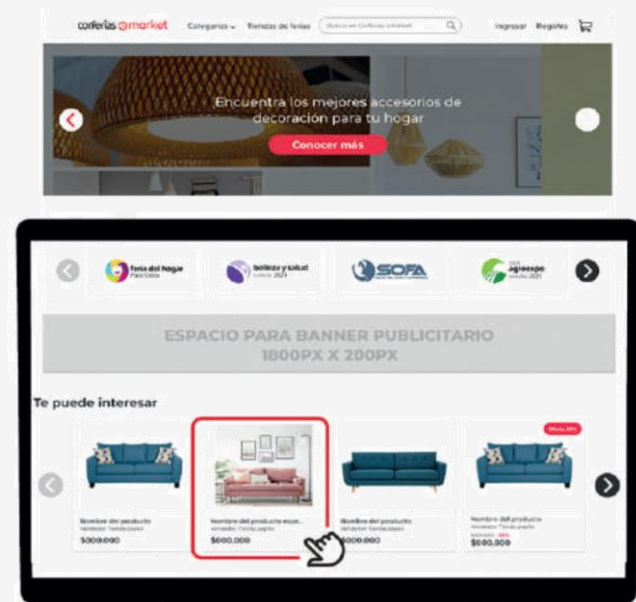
corferias market  Categorías  Tiendas de ferias  Buscar en Corferias market  Ingresar  Registro

Encuentra los mejores accesorios de decoración para tu hogar

Conocer más

feria del hogar
belleza y salud
SOFA
agroexpo

ESPACIO PARA BANNER PUBLICITARIO 1800PX X 200PX

Te puede interesar

Oferta 20%

Nombre del producto
Vendedor: Tienda pepito
$300.000

Nombre del producto expo...
Vendedor: Tienda pepito
$600.000

Nombre del producto
Vendedor: Tienda pepito
$600.000

Nombre del producto
Vendedor: Tienda pepito
$800.000
$600.000